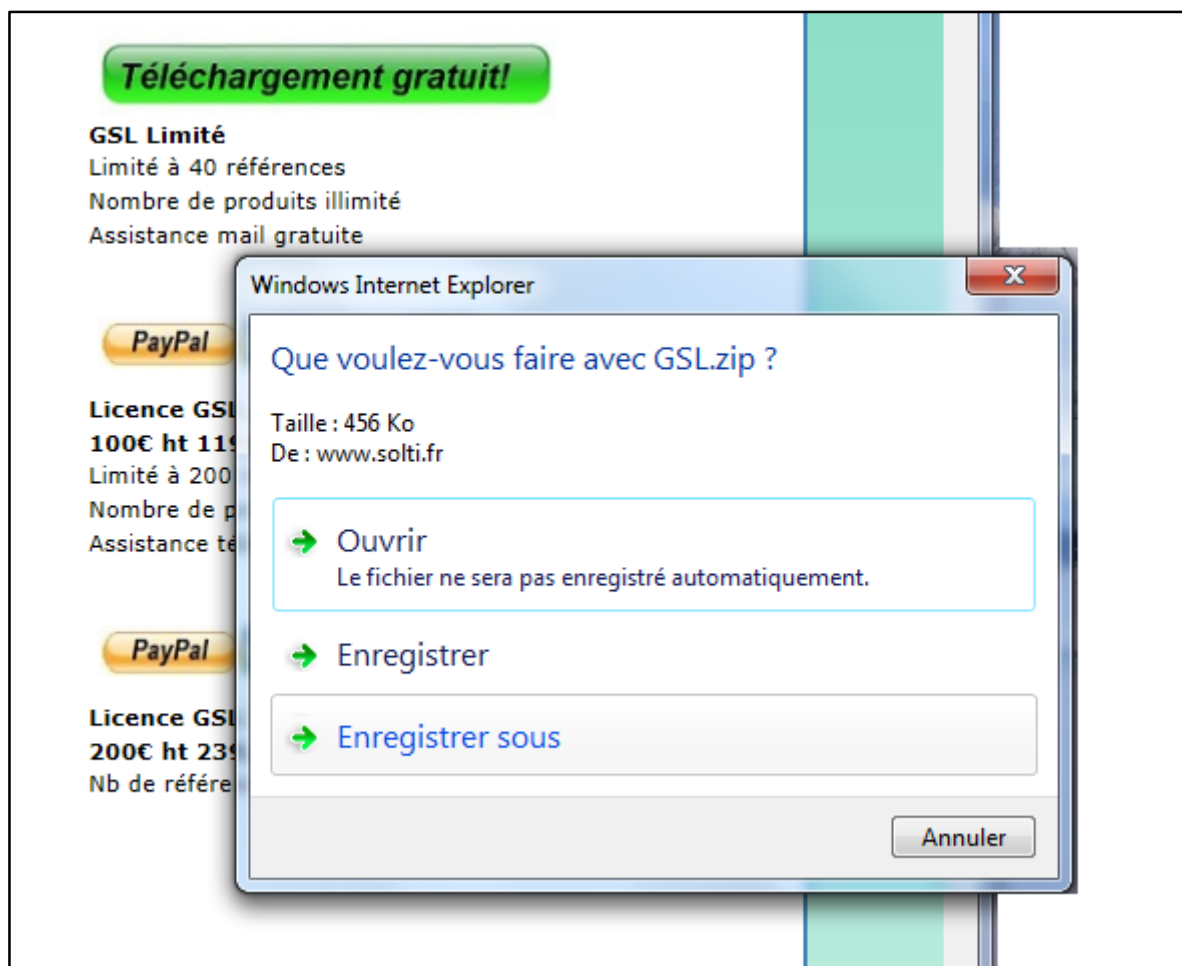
Téléchargement gratuit!

**GSL Limité**
Limité à 40 références
Nombre de produits illimité
Assistance mail gratuite

PayPal

**Licence GSL**
**100€ ht 119**
Limité à 200
Nombre de p
Assistance té

PayPal

**Licence GSL**
**200€ ht 239**
Nb de référe

Windows Internet Explorer

X

Que voulez-vous faire avec GSL.zip ?

Taille : 456 Ko
De : www.solti.fr

Ouvrir
Le fichier ne sera pas enregistré automatiquement.

Enregistrer

Enregistrer sous

Annuler